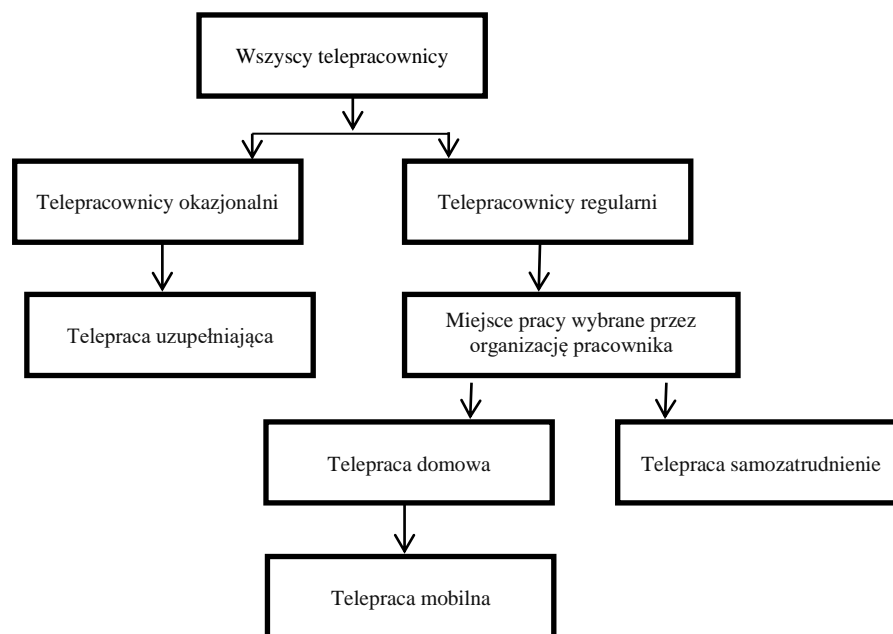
Wszyscy telepracownicy

Telepracownicy okazjonalni

Telepracownicy regularni

Telepraca uzupełniająca

Miejsce pracy wybrane przez organizację pracownika

Telepraca domowa

Telepraca samozatrudnienie

Telepraca mobilna